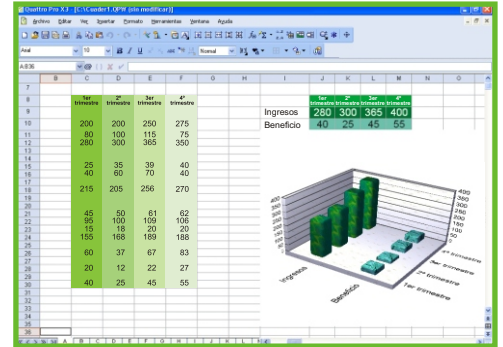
Quattro Pro X3 - [C:\Cuader1.QPW (sin modificar)]

Archivo Editar Ver Insertar Formato Herramientas Ventana Ayuda

Arial 10 Normal

A:B36

| | B | C | D | E | F | G | H | I | J | K | L | M | N | O |
|---|---|---|---|---|---|---|---|---|---|---|---|---|---|---|
| 7 | | | | | | | | | | | | | | |
| 8 | | 1er trimestre | 2º trimestre | 3er trimestre | 4º trimestre | | | | 1er trimestre | 2º trimestre | 3er trimestre | 4º trimestre | | |
| 9 | | | | | | | | Ingresos | 280 | 300 | 365 | 400 | | |
| 10 | | 200 | 200 | 250 | 275 | | | Beneficio | 40 | 25 | 45 | 55 | | |
| 11 | | 80 | 100 | 115 | 75 | | | | | | | | | |
| 12 | | 280 | 300 | 365 | 350 | | | | | | | | | |
| 15 | | 25 | 35 | 39 | 40 | | | | | | | | | |
| 16 | | 40 | 60 | 70 | 40 | | | | | | | | | |
| 18 | | 215 | 205 | 256 | 270 | | | | | | | | | |
| 21 | | 45 | 50 | 61 | 62 | | | | | | | | | |
| 22 | | 95 | 100 | 109 | 106 | | | | | | | | | |
| 23 | | 15 | 18 | 20 | 20 | | | | | | | | | |
| 24 | | 155 | 168 | 189 | 188 | | | | | | | | | |
| 26 | | 60 | 37 | 67 | 83 | | | | | | | | | |
| 28 | | 20 | 12 | 22 | 27 | | | | | | | | | |
| 30 | | 40 | 25 | 45 | 55 | | | | | | | | | |

400 350 300 250 200 150 100 50 0

Ingresos Beneficio

1er trimestre 2º trimestre 3er trimestre 4º trimestre

A B C D E F G H I J K L M